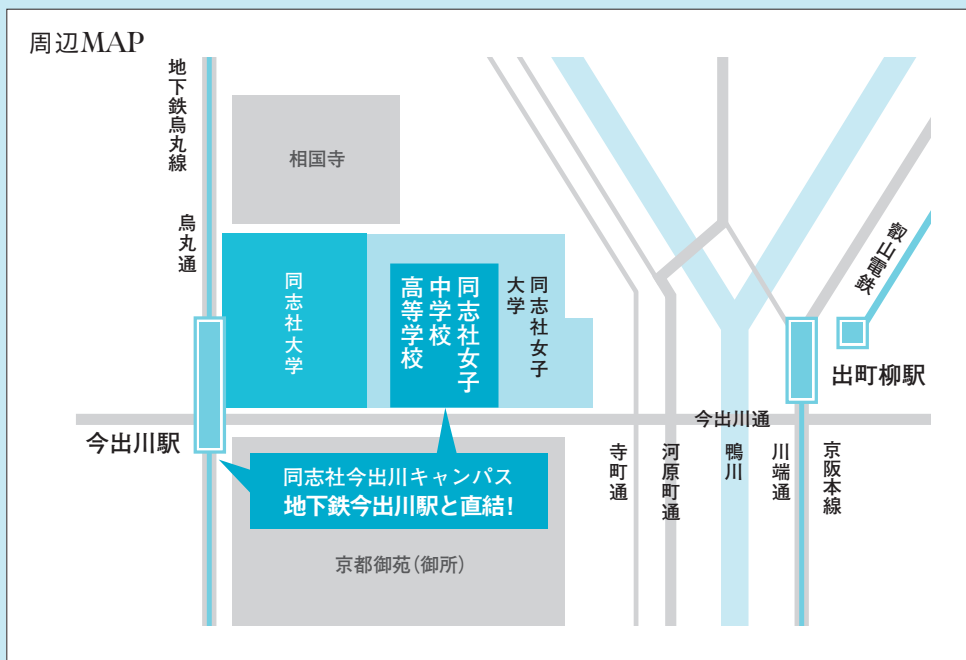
周辺MAP

地下鉄烏丸線

烏丸通

相国寺

同志社大学

同志社女子中学校高等学校

同志社女子大学

叡山電鉄

出町柳駅

今出川駅

今出川通

同志社今出川キャンパス
地下鉄今出川駅と直結!

寺町通

河原町通

鴨川

川端通

京阪本線

京都御苑(御所)